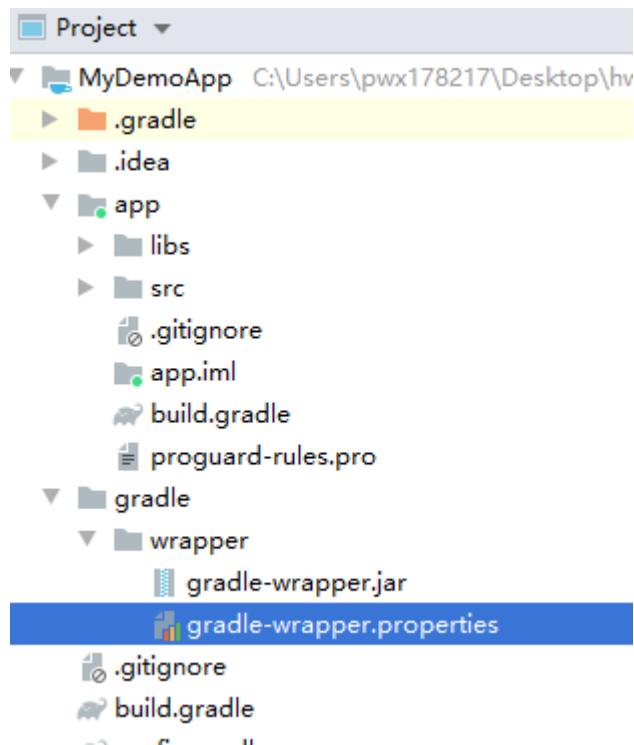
Project ▾

MyDemoApp C:\Users\pwx178217\Desktop\hw
.gradle
.idea
app
libs
src
.gitignore
app.iml
build.gradle
proguard-rules.pro
gradle
wrapper
gradle-wrapper.jar
gradle-wrapper.properties
.gitignore
build.gradle
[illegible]